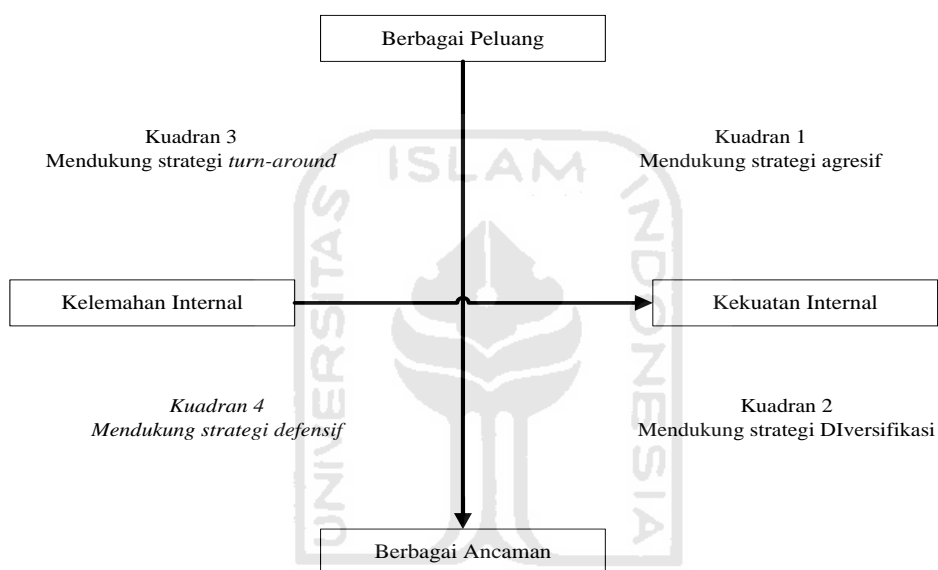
Berbagai Peluang

Kuadran 3
Mendukung strategi *turn-around*

Kuadran 1
Mendukung strategi agresif

Kelemahan Internal

Kekuatan Internal

*Kuadran 4*
*Mendukung strategi defensif*

Kuadran 2
Mendukung strategi DIversifikasi

Berbagai Ancaman

ISLAM INDONESIA UNIVERSITAS